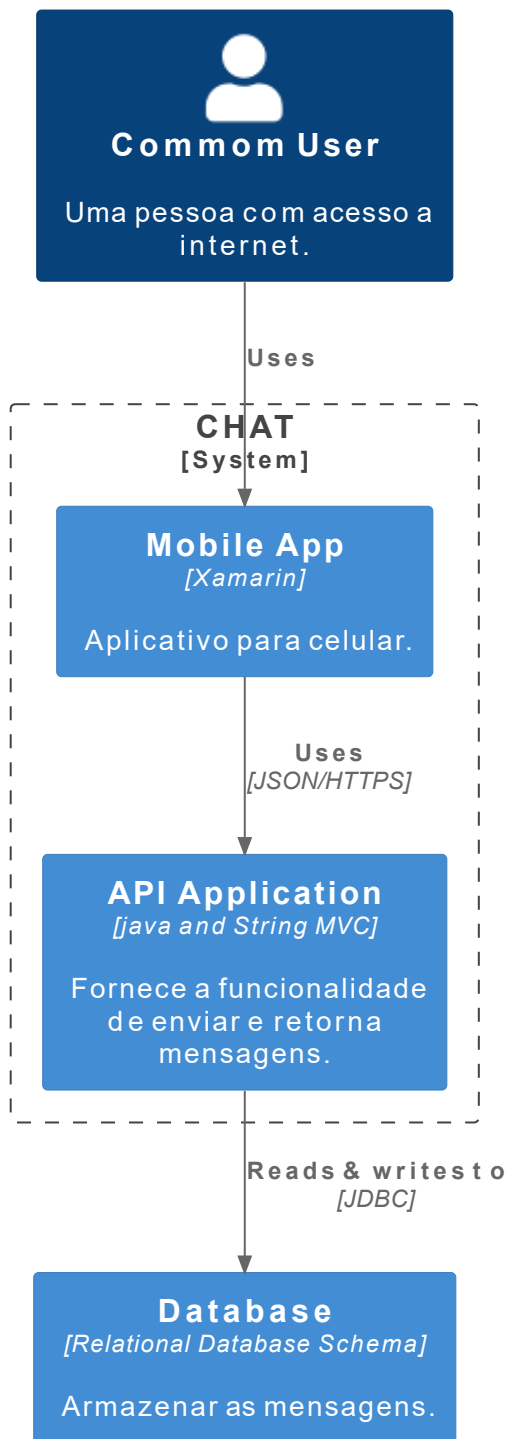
Commom User

Uma pessoa com acesso a internet.

Uses

CHAT
[System]

Mobile App
[Xamarin]

Aplicativo para celular.

Uses
[JSON/HTTPS]

API Application
[java and String MVC]

Fornece a funcionalidade de enviar e retorna mensagens.

Reads & writes to
[JDBC]

Database
[Relational Database Schema]

Armazenar as mensagens.